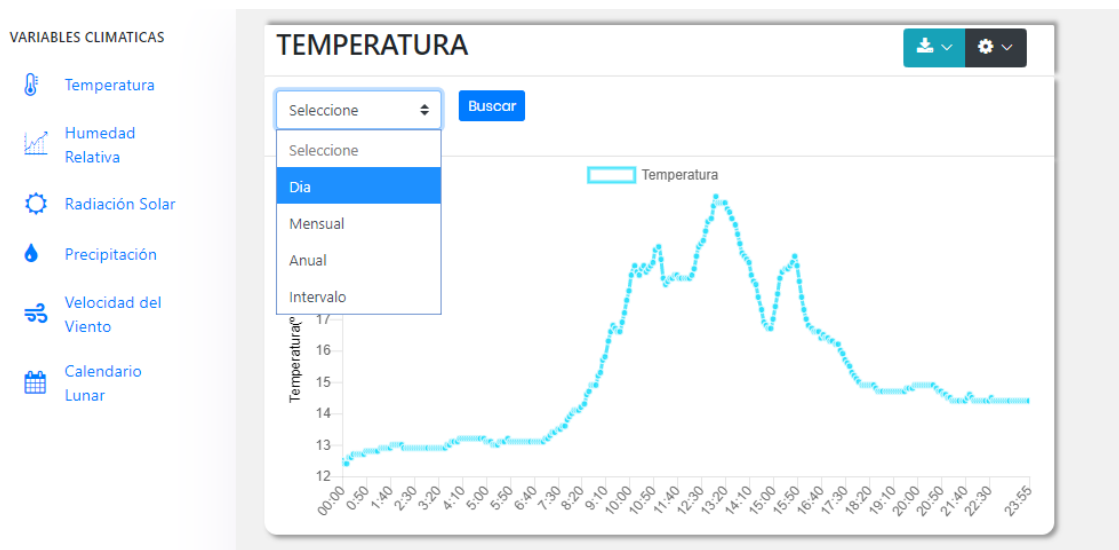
VARIABLES CLIMATICAS

Temperatura

Humedad Relativa

Radiación Solar

Precipitación

Velocidad del Viento

Calendario Lunar

TEMPERATURA

Seleccione

Buscar

Seleccione
Dia
Mensual
Anual
Intervalo

Temperatura

Temperatura(°

17
16
15
14
13
12

00:00 0:50 1:40 2:30 3:20 4:10 5:00 5:50 6:40 7:30 8:20 9:10 10:00 10:50 11:40 12:30 13:20 14:10 15:00 15:50 16:40 17:30 18:20 19:10 20:00 20:50 21:40 22:30 23:55